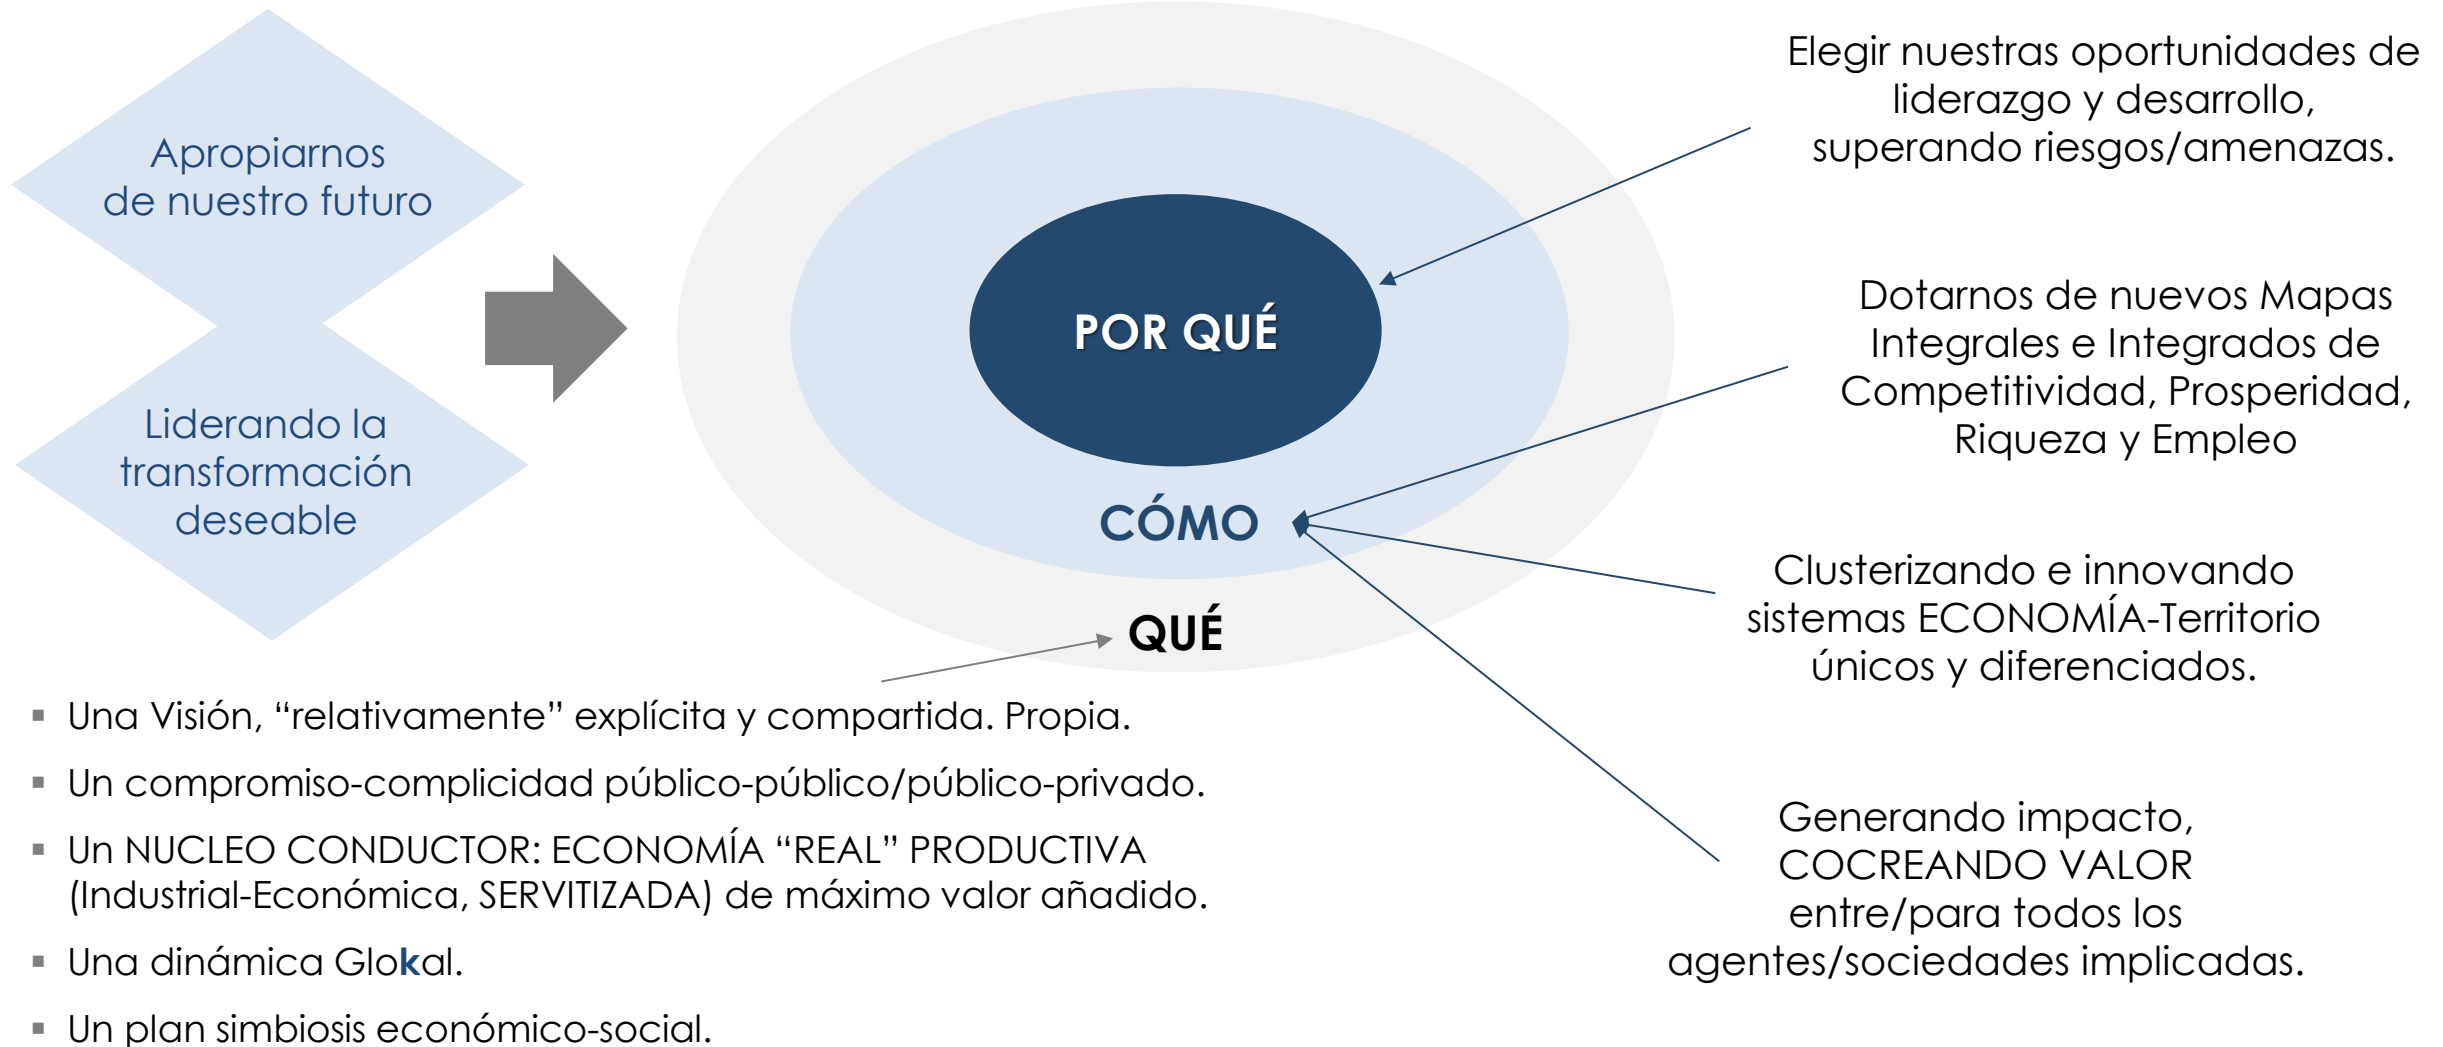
Apropiarnos de nuestro futuro

Liderando la transformación deseable

POR QUÉ

CÓMO

QUÉ

Elegir nuestras oportunidades de liderazgo y desarrollo, superando riesgos/amenazas.

Dotarnos de nuevos Mapas Integrales e Integrados de Competitividad, Prosperidad, Riqueza y Empleo

Clusterizando e innovando sistemas ECONOMÍA-Territorio únicos y diferenciados.

Generando impacto, COCREANDO VALOR entre/para todos los agentes/sociedades implicadas.

▪ Una Visión, "relativamente" explícita y compartida. Propia.

▪ Un compromiso-complicidad público-público/público-privado.

▪ Un NUCLEO CONDUCTOR: ECONOMÍA "REAL" PRODUCTIVA (Industrial-Económica, SERVITIZADA) de máximo valor añadido.

▪ Una dinámica Glokal.

▪ Un plan simbiosis económico-social.